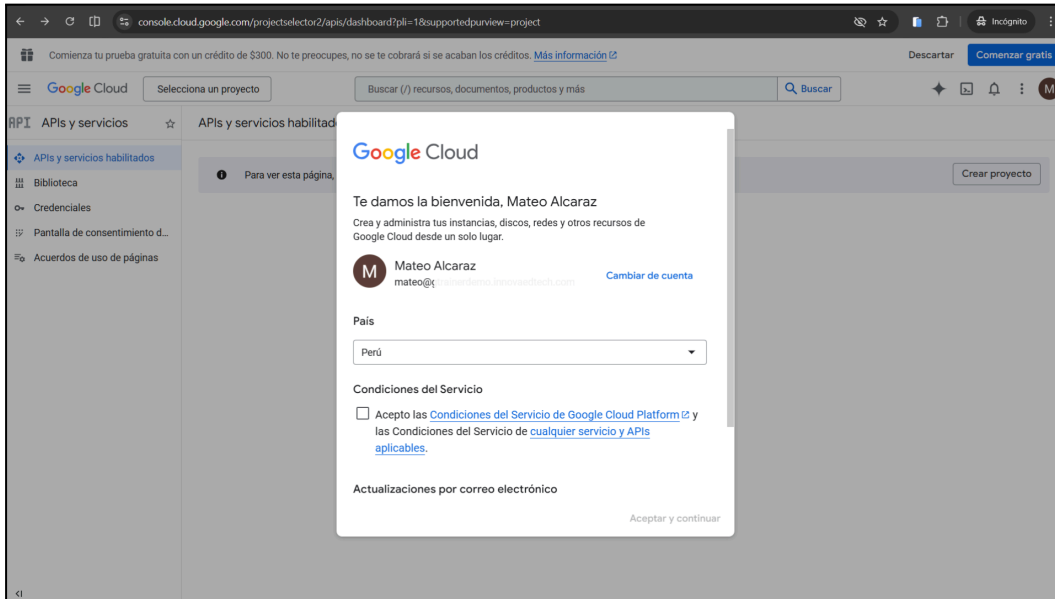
console.cloud.google.com/projectselector2/apis/dashboard?pli=1&supportedpurview=project

Incógnito

Comienza tu prueba gratuita con un crédito de $300. No te preocupes, no se te cobrará si se acaban los créditos. Más información

Descartar

Comenzar gratis

Google Cloud

Selecciona un proyecto

Buscar (/) recursos, documentos, productos y más

Buscar

M

API APIs y servicios

APIs y servicios habilitados

Biblioteca

Credenciales

Pantalla de consentimiento d...

Acuerdos de uso de páginas

APIs y servicios habilitad

Para ver esta página,

Crear proyecto

Google Cloud

Te damos la bienvenida, Mateo Alcaraz

Crea y administra tus instancias, discos, redes y otros recursos de Google Cloud desde un solo lugar.

M

Mateo Alcaraz

mateo@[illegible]

Cambiar de cuenta

País

Perú

Condiciones del Servicio

Acepto las Condiciones del Servicio de Google Cloud Platform y las Condiciones del Servicio de cualquier servicio y APIs aplicables.

Actualizaciones por correo electrónico

Aceptar y continuar